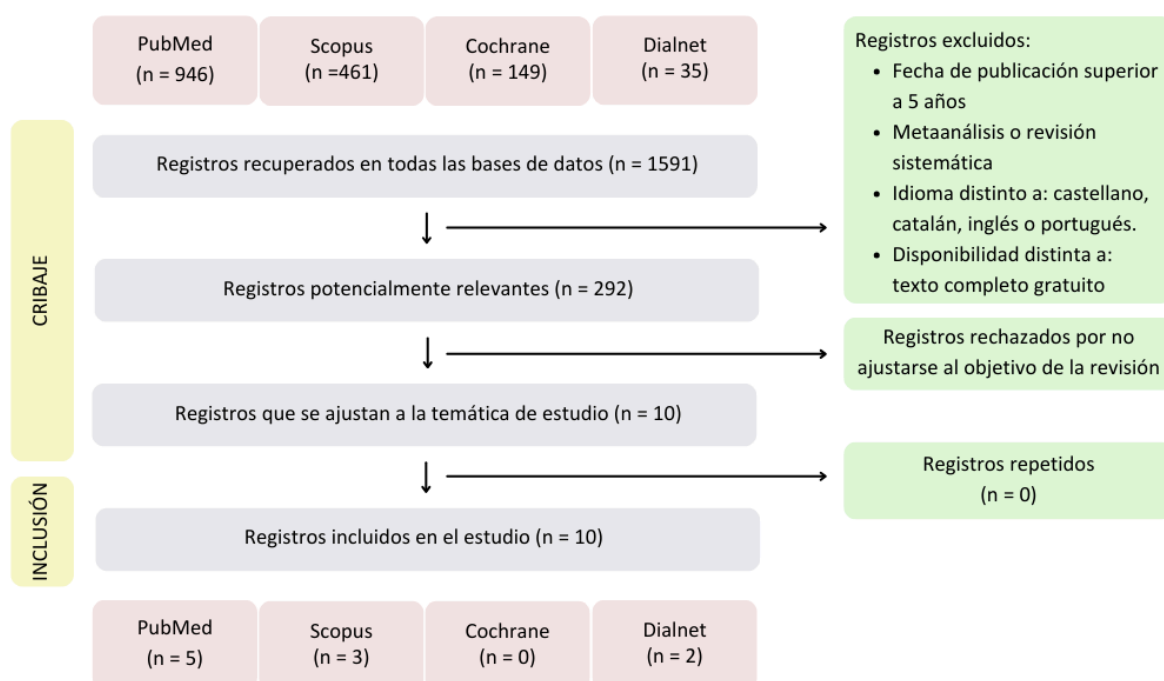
PubMed
(n = 946)

Scopus
(n =461)

Cochrane
(n = 149)

Dialnet
(n = 35)

Registros excluidos:
- Fecha de publicación superior a 5 años
- Metaanálisis o revisión sistemática
- Idioma distinto a: castellano, catalán, inglés o portugués.
- Disponibilidad distinta a: texto completo gratuito

CRIBAJE

Registros recuperados en todas las bases de datos (n = 1591)

Registros potencialmente relevantes (n = 292)

Registros rechazados por no ajustarse al objetivo de la revisión

Registros que se ajustan a la temática de estudio (n = 10)

Registros repetidos
(n = 0)

INCLUSIÓN

Registros incluidos en el estudio (n = 10)

PubMed
(n = 5)

Scopus
(n = 3)

Cochrane
(n = 0)

Dialnet
(n = 2)